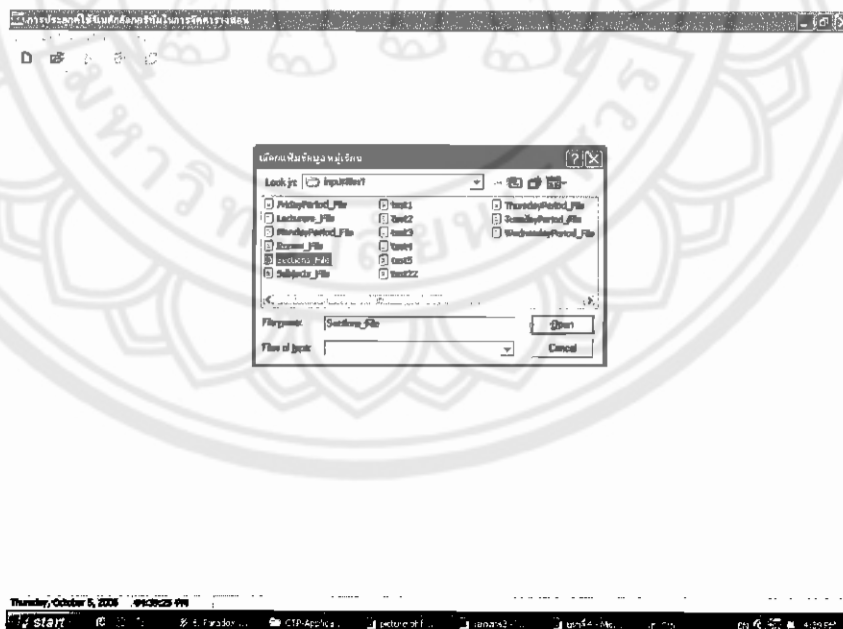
การประยุกต์ใช้ขั้นตอนวิธีในการจัดตารางสอน

เลือกแฟ้มข้อมูลหมู่เรียน

Look in: inputfile

FridayPeriod_File
Lecturers_File
MondayPeriod_File
Rooms_File
Sections_File
Subjects_File
test1
test2
test3
test4
test5
test22
ThursdayPeriod_File
TuesdayPeriod_File
WednesdayPeriod_File

File name: Sections_File
Files of type:
Open
Cancel

Thursday, October 5, 2006 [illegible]

start
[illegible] Paradox ...
C:\P-Applica...
picture-ch...
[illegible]
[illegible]
4:39 PM